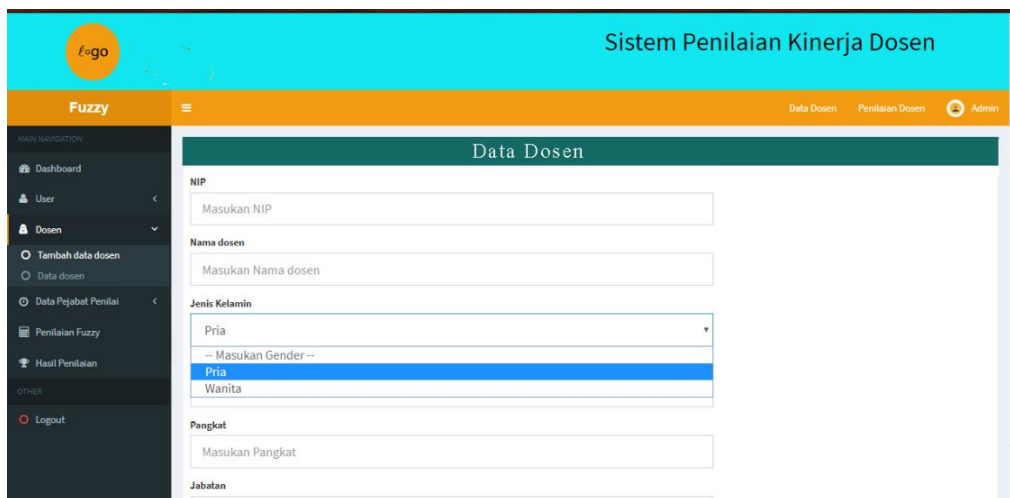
logo

Sistem Penilaian Kinerja Dosen

Fuzzy

Data Dosen Penilaian Dosen Admin

MAIN NAVIGATION

Dashboard

User

Dosen

Tambah data dosen

Data dosen

Data Pejabat Penilai

Penilaian Fuzzy

Hasil Penilaian

OTHER

Logout

Data Dosen

NIP

Masukan NIP

Nama dosen

Masukan Nama dosen

Jenis Kelamin

Pria

-- Masukan Gender --

Pria

Wanita

Pangkat

Masukan Pangkat

Jabatan